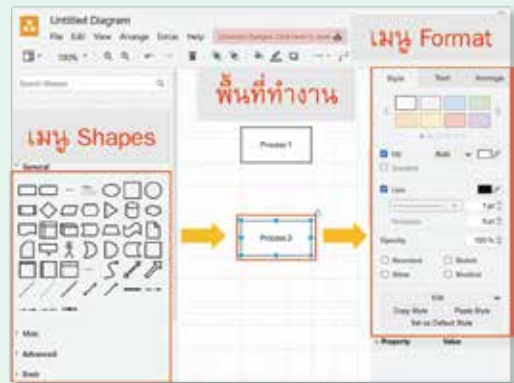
Untitled Diagram
File Edit View Arrange Extras Help
100%
เมนู Format
พื้นที่ทำงาน
Search Shapes
เมนู Shapes
General
Process 1
Process 2
Style Text Arrange
Fill
Gradient
Line
Opacity
Rounded
Glass
Sketch
Shadow
Edit
Copy Style
Paste Style
Set as Default Style
Misc
Advanced
Basic
Property
Value